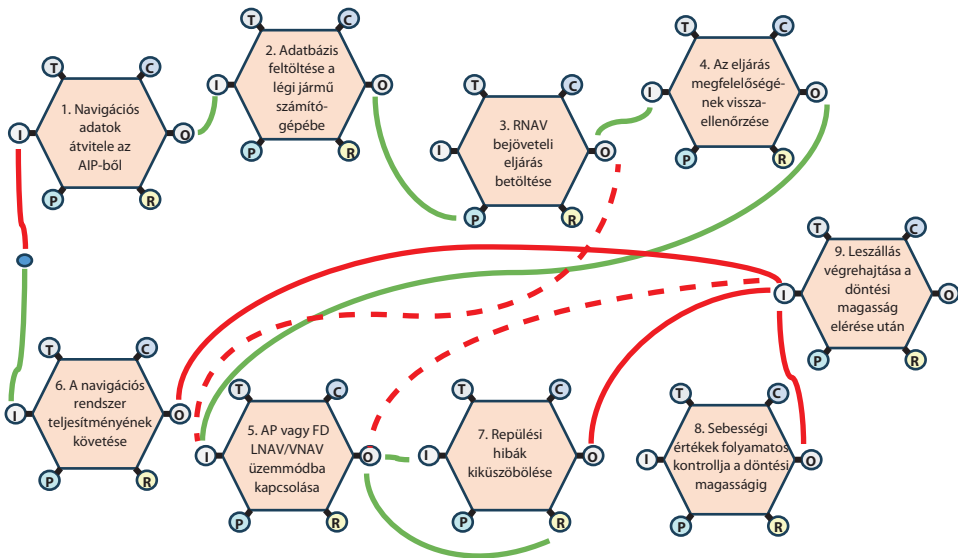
T
C
I
O
P
R
1. Navigációs adatok átvitele az AIP-ből

T
C
I
O
P
R
2. Adatbázis feltöltése a légi jármű számítógépébe

T
C
I
O
P
R
3. RNAV bejöveteli eljárás betöltése

T
C
I
O
P
R
4. Az eljárás megfelelőségének visszaellenőrzése

T
C
I
O
P
R
9. Leszállás végrehajtása a döntési magasság elérése után

T
C
I
O
P
R
6. A navigációs rendszer teljesítményének követése

T
C
I
O
P
R
5. AP vagy FD LNAV/VNAV üzemmódba kapcsolása

T
C
I
O
P
R
7. Repülési hibák kiküszöbölése

T
C
I
O
P
R
8. Sebességi érték folyamatos kontrollja a döntési magasságig